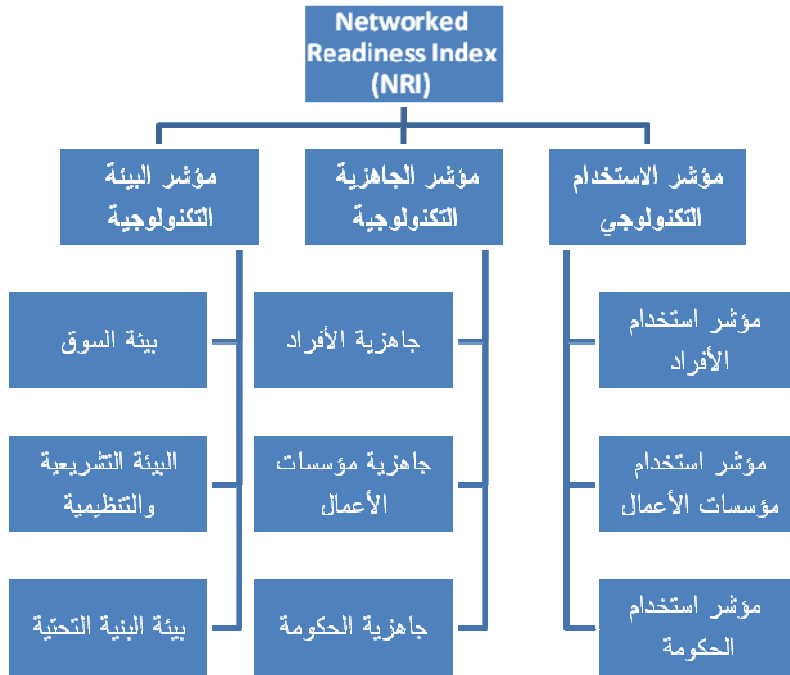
Networked Readiness Index (NRI)

مؤشر الاستخدام التكنولوجي

مؤشر الجاهزية التكنولوجية

مؤشر البيئة التكنولوجية

مؤشر استخدام الأفراد

مؤشر استخدام مؤسسات الأعمال

مؤشر استخدام الحكومة

جاهزية الأفراد

جاهزية مؤسسات الأعمال

جاهزية الحكومة

بيئة السوق

البيئة التشريعية والتنظيمية

بيئة البنية التحتية